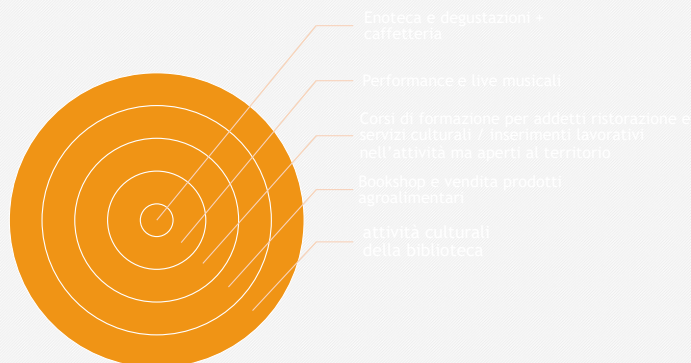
Enoteca e degustazioni + caffetteria

Performance e live musicali

Corsi di formazione per addetti ristorazione e servizi culturali / inserimenti lavorativi nell'attività ma aperti al territorio

Bookshop e vendita prodotti agroalimentari

attività culturali della biblioteca